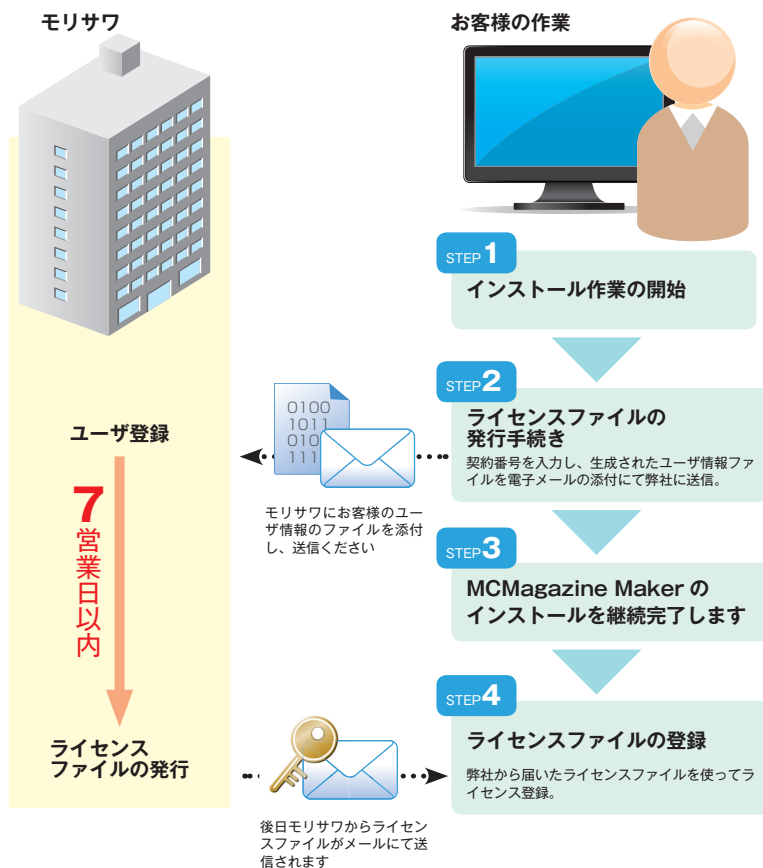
モリサワ

お客様の作業

STEP 1
インストール作業の開始

STEP 2
ライセンスファイルの発行手続き
契約番号を入力し、生成されたユーザ情報ファイルを電子メールの添付にて弊社に送信。

0100
1011
010
111

モリサワにお客様のユーザ情報のファイルを添付し、送信ください

ユーザ登録

7
営業日以内

STEP 3
MCMagazine Maker の
インストールを継続完了します

STEP 4
ライセンスファイルの登録
弊社から届いたライセンスファイルを使ってライセンス登録。

ライセンス
ファイルの発行

後日モリサワからライセンスファイルがメールにて送信されます